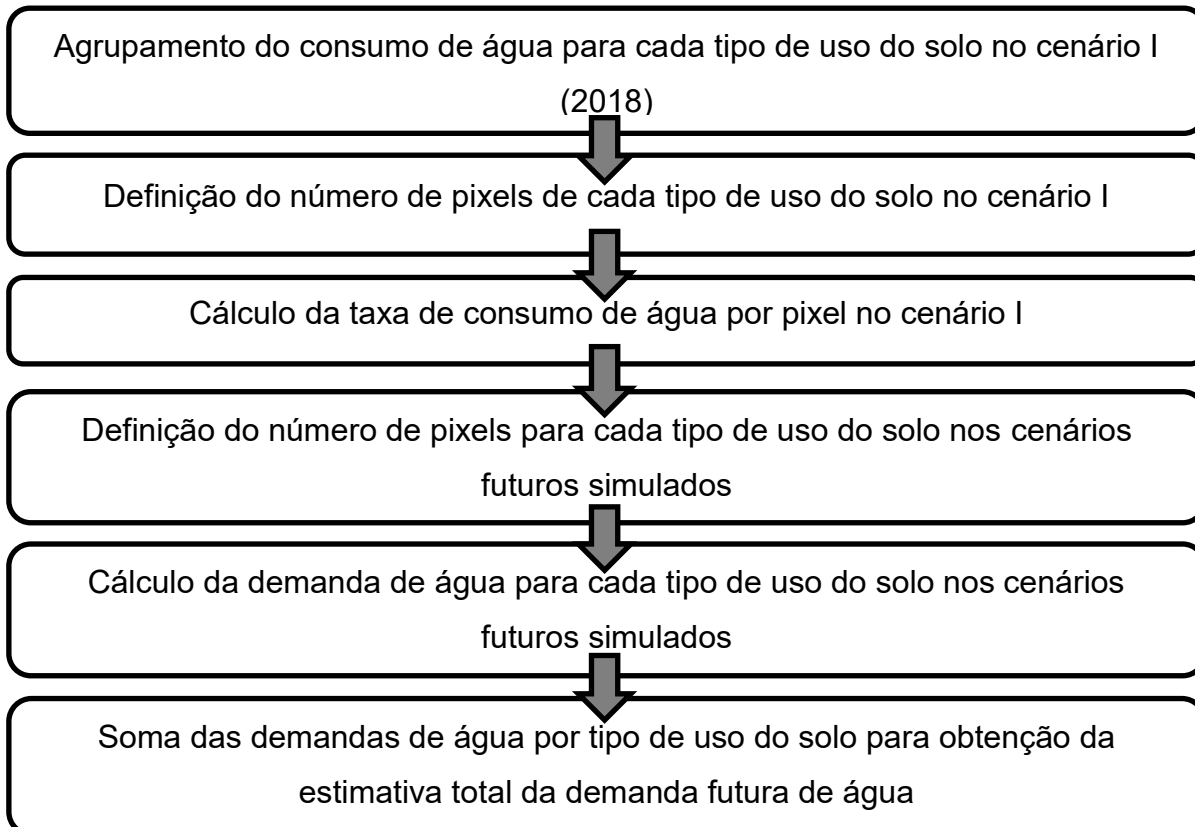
Agrupamento do consumo de água para cada tipo de uso do solo no cenário I (2018)

Definição do número de pixels de cada tipo de uso do solo no cenário I

Cálculo da taxa de consumo de água por pixel no cenário I

Definição do número de pixels para cada tipo de uso do solo nos cenários futuros simulados

Cálculo da demanda de água para cada tipo de uso do solo nos cenários futuros simulados

Soma das demandas de água por tipo de uso do solo para obtenção da estimativa total da demanda futura de água